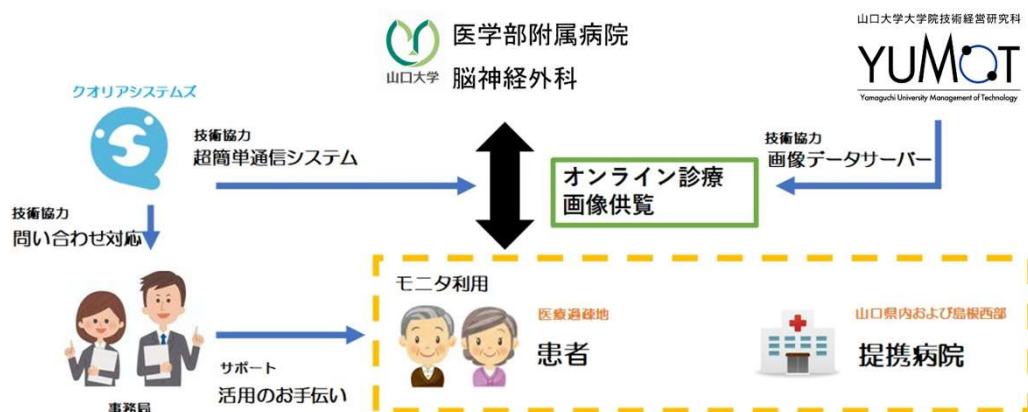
山口大学 医学部附属病院
脳神経外科

山口大学大学院技術経営研究科
YUMOT
Yamaguchi University Management of Technology

クオリアシステムズ

技術協力
超簡単通信システム

技術協力
画像データサーバー

オンライン診療
画像供覧

技術協力
問い合わせ対応

モニタ利用

医療過疎地
患者

山口県内および島根西部
提携病院

サポート
活用のお手伝い

事務局